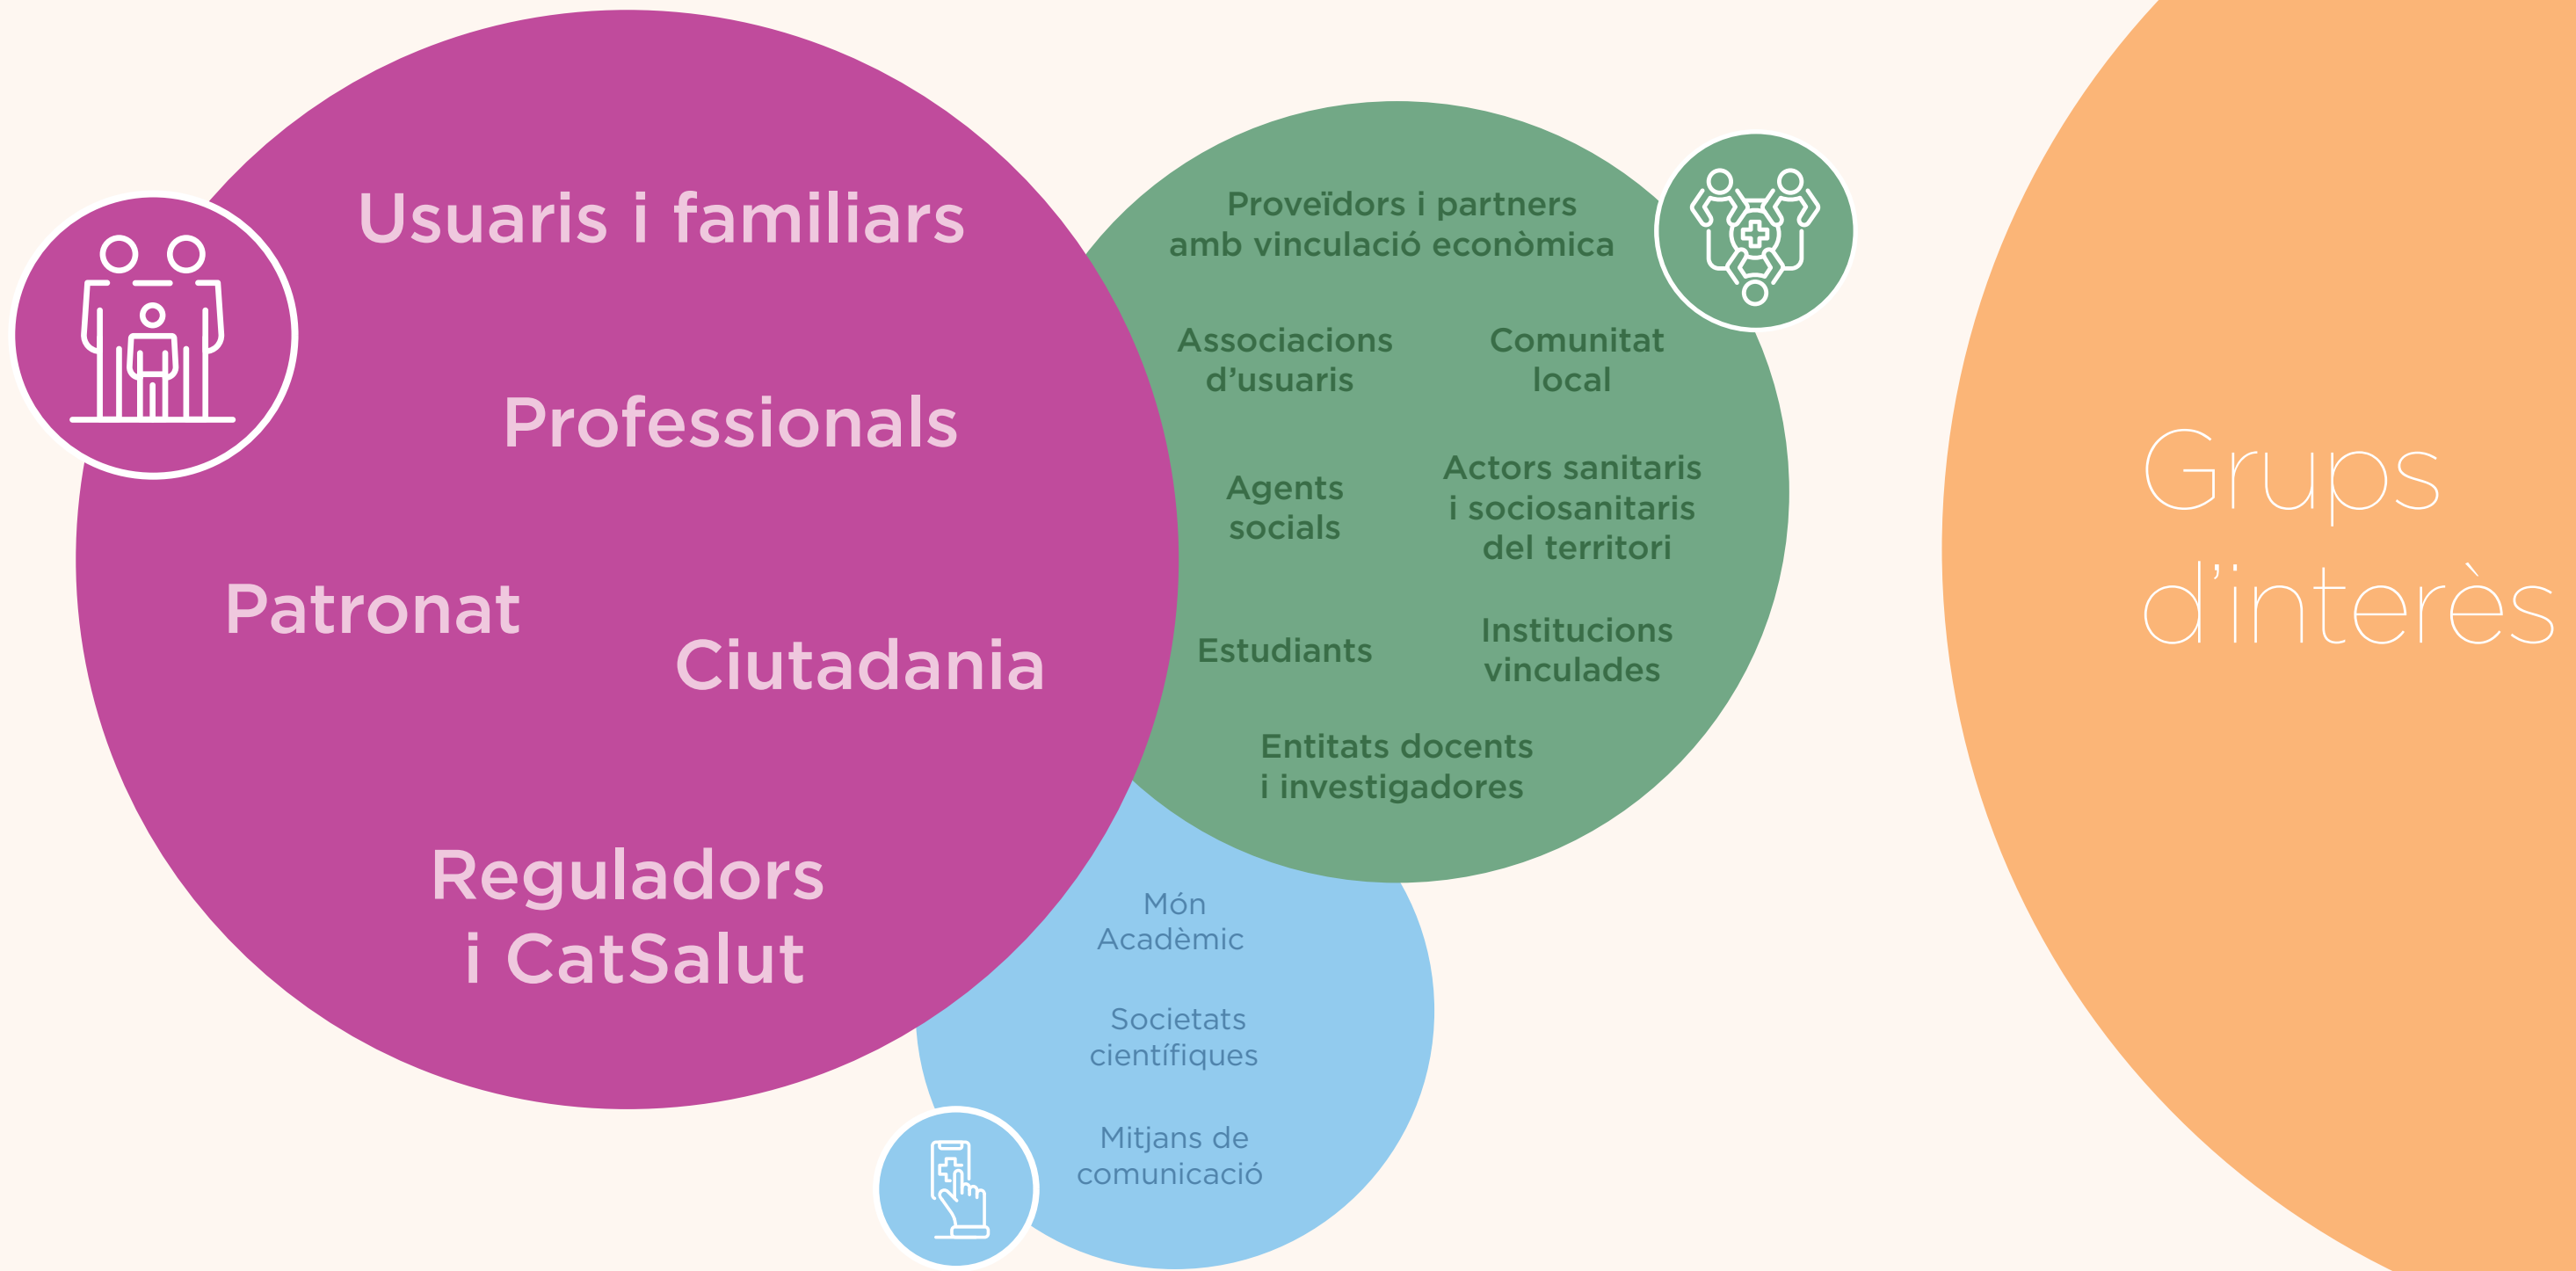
Usuaris i familiars

Professionals

Patronat

Ciutadania

Reguladors i CatSalut

Proveïdors i partners amb vinculació econòmica

Associacions d'usuaris

Comunitat local

Agents socials

Actors sanitaris i sociosanitaris del territori

Estudiants

Institucions vinculades

Entitats docents i investigadores

Món Acadèmic

Societats científiques

Mitjans de comunicació

Grups d'interès